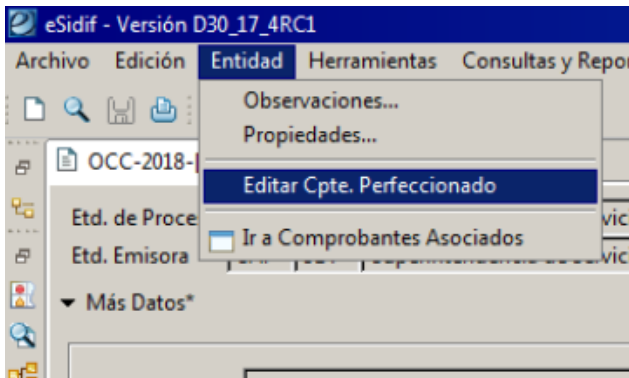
eSidif - Versión D30_17_4RC1

Archivo Edición Entidad Herramientas Consultas y Repor

Observaciones...
Propiedades...
Editar Cpte. Perfeccionado
Ir a Comprobantes Asociados

OCC-2018-

Etd. de Proce
Etd. Emisora

Más Datos*